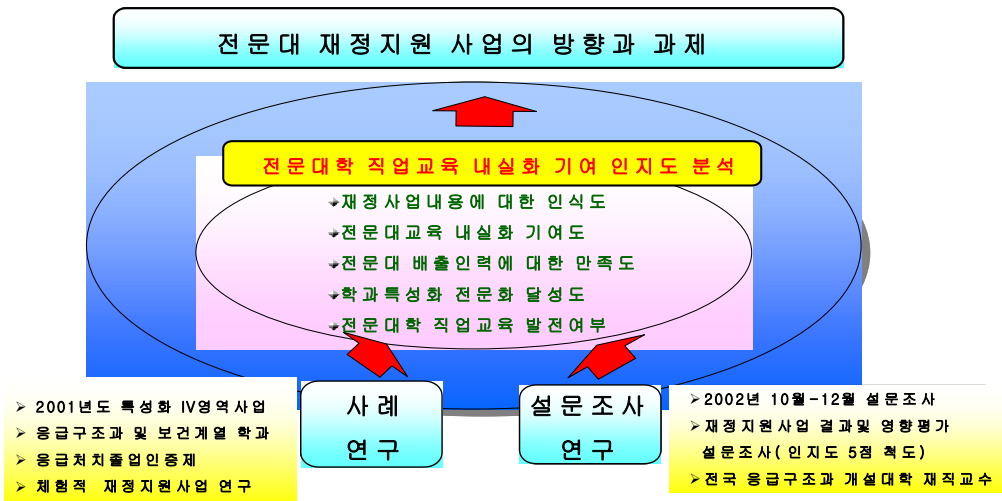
전문대 재정지원 사업의 방향과 과제

전문대학 직업교육 내실화 기여 인지도 분석

재정사업내용에 대한 인식도
전문대교육 내실화 기여도
전문대 배출인력에 대한 만족도
학과특성화 전문화 달성도
전문대학 직업교육 발전여부

사례 연구

설문조사 연구

2001년도 특성화 IV영역사업
응급구조과 및 보건계열 학과
응급처치졸업인증제
체험적 재정지원사업 연구

2002년 10월-12월 설문조사
재정지원사업 결과및 영향평가 설문조사( 인지도 5점 척도)
전국 응급구조과 개설대학 재직교수